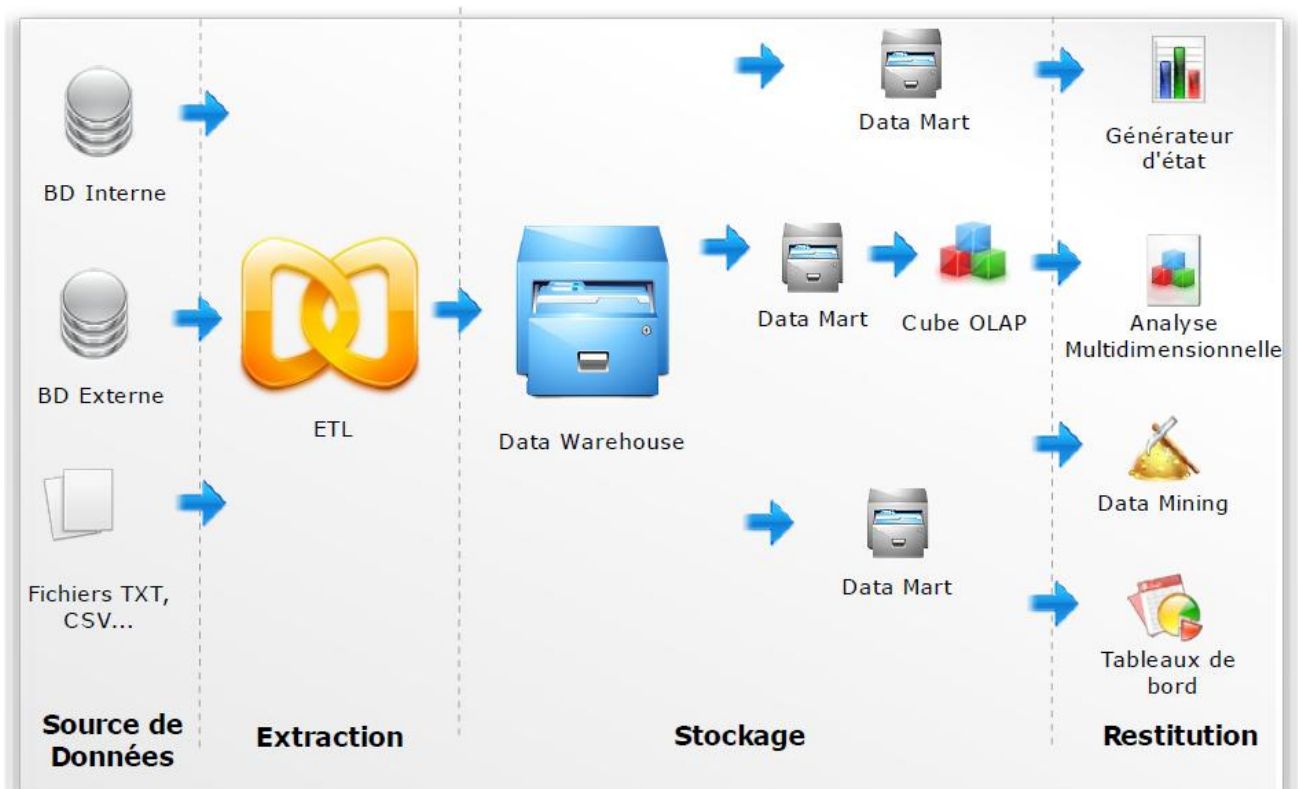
BD Interne

BD Externe

Fichiers TXT, CSV...

ETL

Data Warehouse

Data Mart

Data Mart

Cube OLAP

Data Mart

Générateur d'état

Analyse Multidimensionnelle

Data Mining

Tableaux de bord

Source de Données

Extraction

Stockage

Restitution